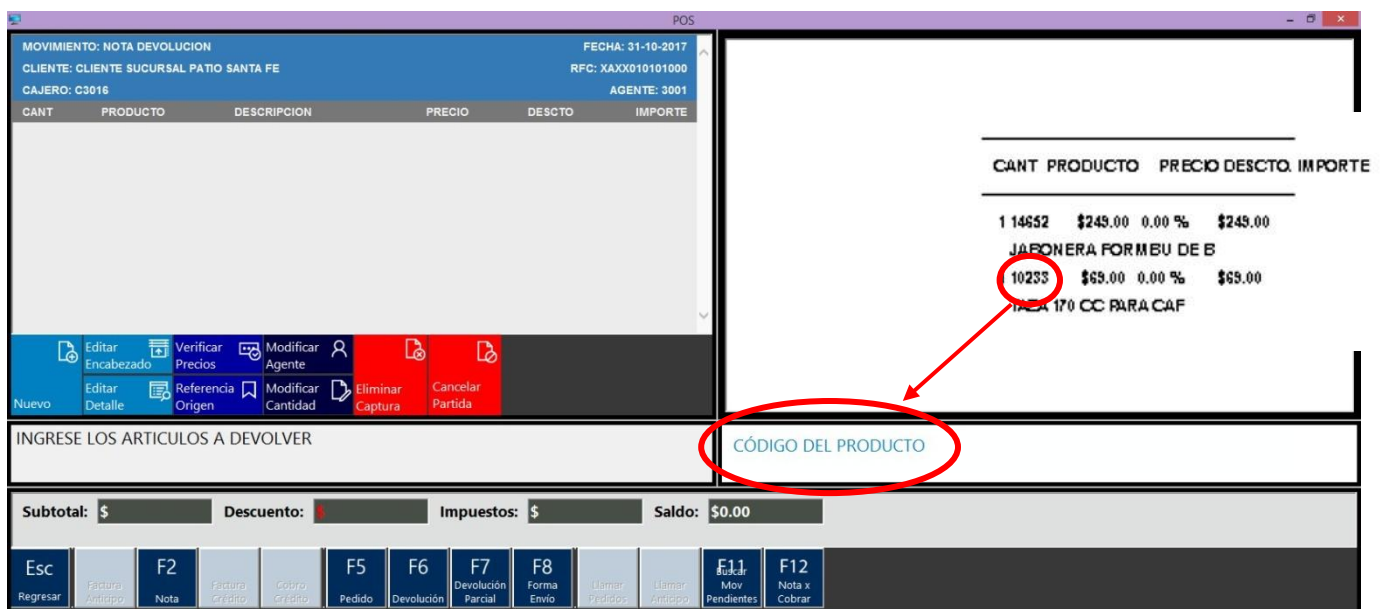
POS

MOVIMIENTO: NOTA DEVOLUCION
FECHA: 31-10-2017
CLIENTE: CLIENTE SUCURSAL PATIO SANTA FE
RFC: XAXX010101000
CAJERO: C3016
AGENTE: 3001

| CANT | PRODUCTO | DESCRIPCION | PRECIO | DESCTO | IMPORTE |
|---|---|---|---|---|---|

Nuevo
Editar Encabezado
Editar Detalle
Verificar Precios
Referencia Origen
Modificar Agente
Modificar Cantidad
Eliminar Captura
Cancelar Partida

CANT PRODUCTO PRECIO DESCTO. IMPORTE

1 14652 $249.00 0.00 % $249.00
JABONERA FORMBU DE B
10233 $69.00 0.00 % $69.00
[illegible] 170 CC PARA CAF

INGRESE LOS ARTICULOS A DEVOLVER

CÓDIGO DEL PRODUCTO

Subtotal: $
Descuento: $
Impuestos: $
Saldo: $0.00

Esc Regresar
Factura Anticipo
F2 Nota
Factura Crédito
Cobro Crédito
F5 Pedido
F6 Devolución
F7 Devolución Parcial
F8 Forma Envío
Llamar Pedidos
Llamar Anticipo
F11 Buscar Mov Pendientes
F12 Nota x Cobrar